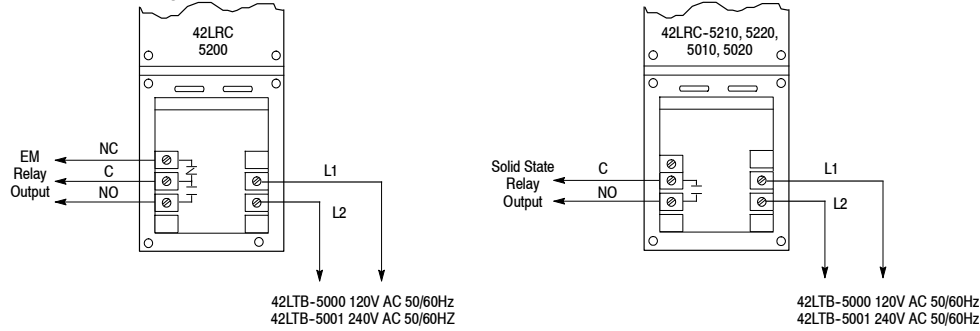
42LRC
5200

EM
Relay
Output

NC
C
NO

L1
L2

42LTB-5000 120V AC 50/60Hz
42LTB-5001 240V AC 50/60HZ

42LRC-5210, 5220,
5010, 5020

Solid State
Relay
Output

C
NO

L1
L2

42LTB-5000 120V AC 50/60Hz
42LTB-5001 240V AC 50/60Hz